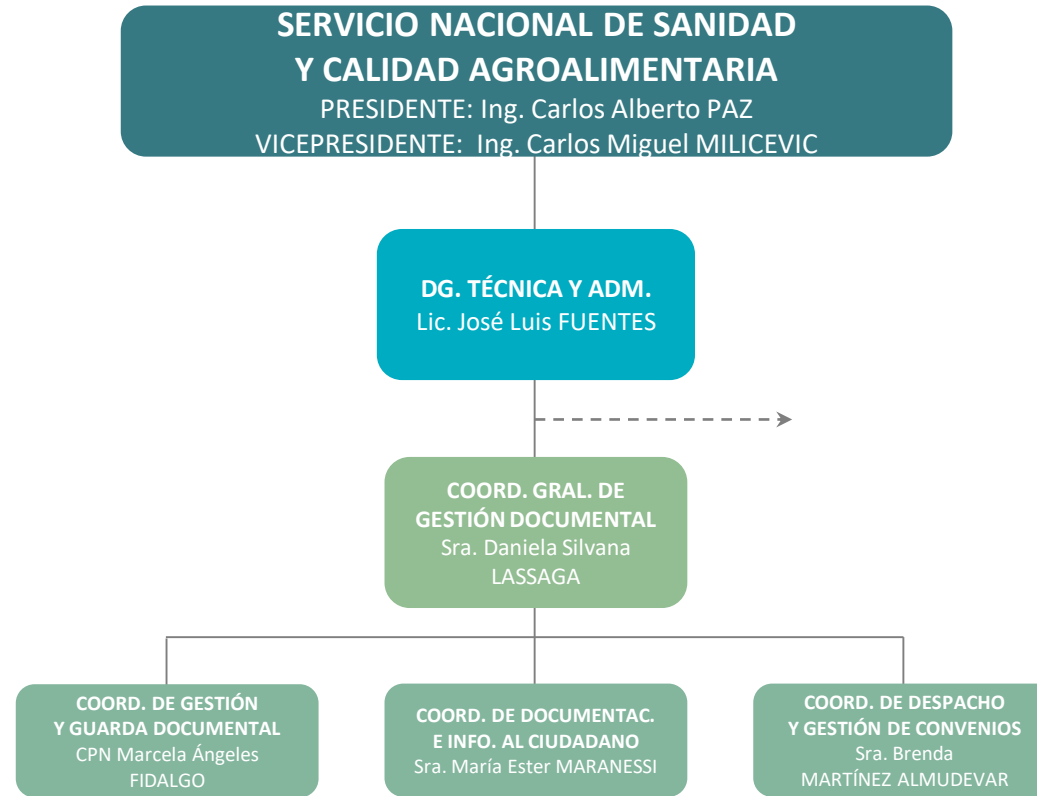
SERVICIO NACIONAL DE SANIDAD
Y CALIDAD AGROALIMENTARIA
PRESIDENTE: Ing. Carlos Alberto PAZ
VICEPRESIDENTE: Ing. Carlos Miguel MILICEVIC

DG. TÉCNICA Y ADM.
Lic. José Luis FUENTES

COORD. GRAL. DE GESTIÓN DOCUMENTAL
Sra. Daniela Silvana LASSAGA

COORD. DE GESTIÓN Y GUARDA DOCUMENTAL
CPN Marcela Ángeles FIDALGO

COORD. DE DOCUMENTAC. E INFO. AL CIUDADANO
Sra. María Ester MARANESSI

COORD. DE DESPACHO Y GESTIÓN DE CONVENIOS
Sra. Brenda MARTÍNEZ ALMUDEVAR